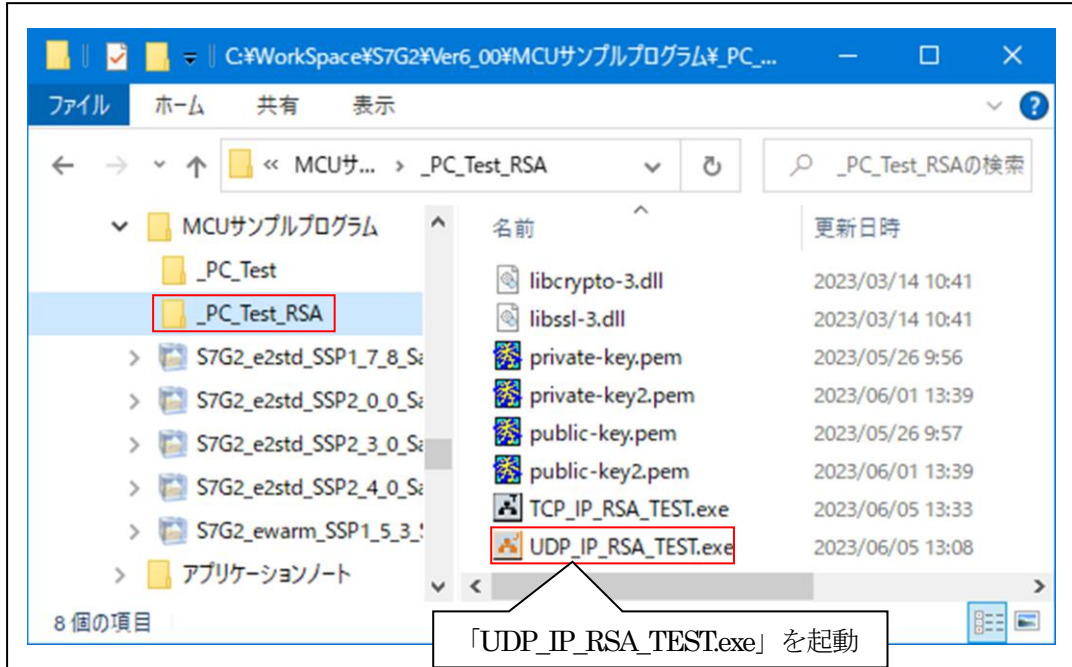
C:¥WorkSpace¥S7G2¥Ver6_00¥MCUサンプルプログラム¥_PC_...

ファイル ホーム 共有 表示

« MCUサ... › _PC_Test_RSA

_PC_Test_RSAの検索

MCUサンプルプログラム
_PC_Test
_PC_Test_RSA
S7G2_e2std_SSP1_7_8_Sa
S7G2_e2std_SSP2_0_0_Sa
S7G2_e2std_SSP2_3_0_Sa
S7G2_e2std_SSP2_4_0_Sa
S7G2_ewarm_SSP1_5_3_
アプリケーションノート

| 名前 | 更新日時 |
|---|---|
| libcrypto-3.dll | 2023/03/14 10:41 |
| libssl-3.dll | 2023/03/14 10:41 |
| private-key.pem | 2023/05/26 9:56 |
| private-key2.pem | 2023/06/01 13:39 |
| public-key.pem | 2023/05/26 9:57 |
| public-key2.pem | 2023/06/01 13:39 |
| TCP_IP_RSA_TEST.exe | 2023/06/05 13:33 |
| UDP_IP_RSA_TEST.exe | 2023/06/05 13:08 |

8 個の項目

「UDP_IP_RSA_TEST.exe」を起動